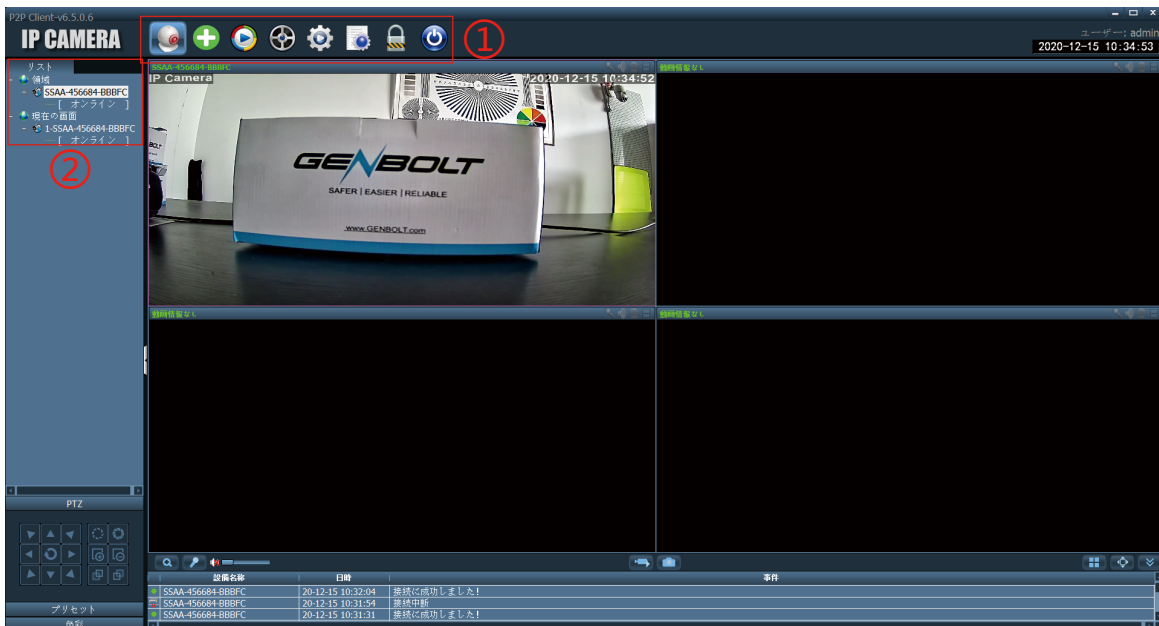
P2P Client-v6.5.0.6

IP CAMERA

①

ユーザー: admin

2020-12-15 10:34:53

リスト

領域

SSAA-456684-BBBFC

[ オンライン ]

現在の画面

1-SSAA-456684-BBBFC

[ オンライン ]

②

SSAA-456684-BBBFC

IP Camera

2020-12-15 10:34:52

GENBOLT

SAFER | EASIER | RELIABLE

www.GENBOLT.com

動画情報なし

動画情報なし

動画情報なし

PTZ

プリセット

色彩

| 設備名称 | 日時 | 事件 |
|---|---|---|
| SSAA-456684-BBBFC | 20-12-15 10:32:04 | 接続に成功しました! |
| SSAA-456684-BBBFC | 20-12-15 10:31:54 | 接続中断 |
| SSAA-456684-BBBFC | 20-12-15 10:31:31 | 接続に成功しました! |